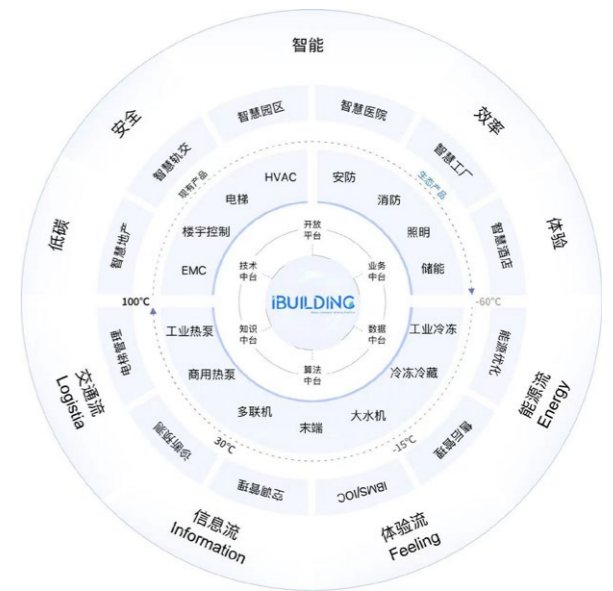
智能

效率

体验

能源流
Energy

体验流
Feeling

信息流
Information

交通流
Logistia

低碳

安全

智慧园区

智慧医院

智慧工厂

智慧酒店

能源优化

智慧运营

IBMS/IOC

智慧航空

智慧物流

智慧电梯

智慧地产

智慧轨交

现有产品

生态产品

HVAC

安防

电梯

消防

楼宇控制

照明

EMC

储能

工业热泵

工业冷冻

商用热泵

冷冻冷藏

多联机

大水机

末端

100°C

-60°C

30°C

-15°C

开放平台

业务中台

数据中台

算法中台

知识中台

技术中台

iBUILDING